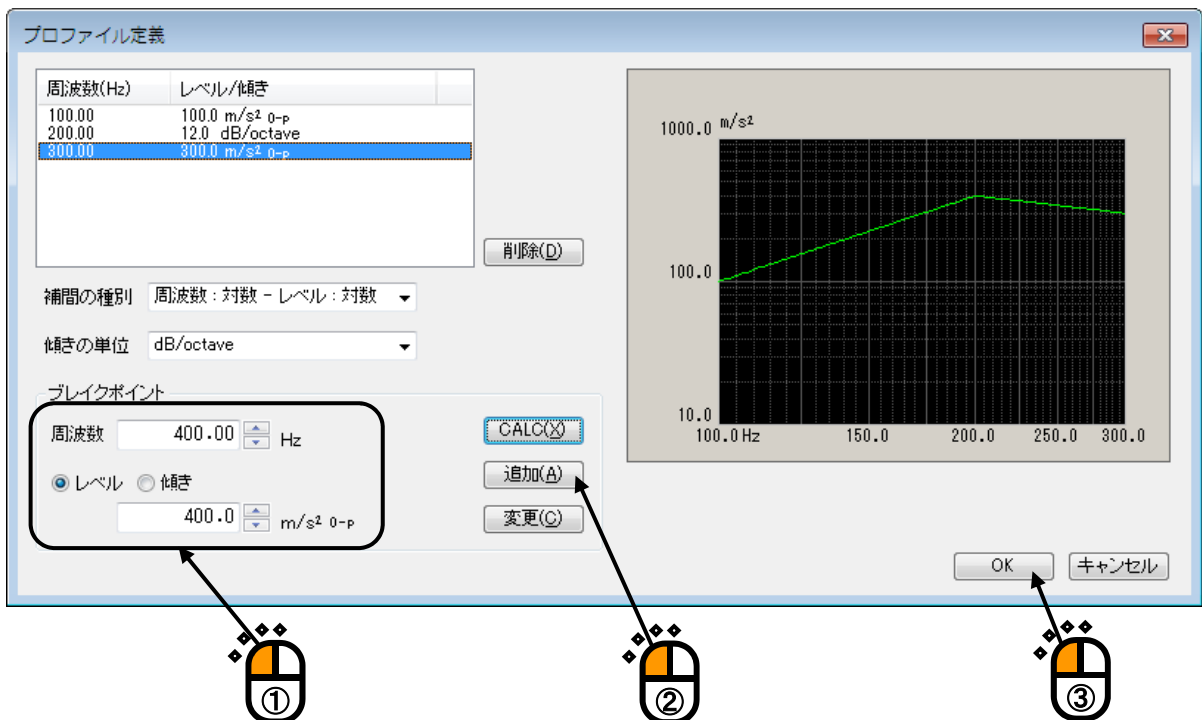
プロファイル定義

| 周波数(Hz) | レベル/傾き |
|---|---|
| 100.00 | 100.0 m/s² 0-p |
| 200.00 | 12.0 dB/octave |
| 300.00 | 300.0 m/s² 0-p |

削除(D)

補間の種別 周波数：対数 - レベル：対数

傾きの単位 dB/octave

ブレイクポイント

周波数 400.00 Hz

レベル 傾き

400.0 m/s² 0-p

CALC(X)

追加(A)

変更(C)

1000.0 m/s²

100.0

10.0

100.0 Hz 150.0 200.0 250.0 300.0

OK キャンセル

①

②

③